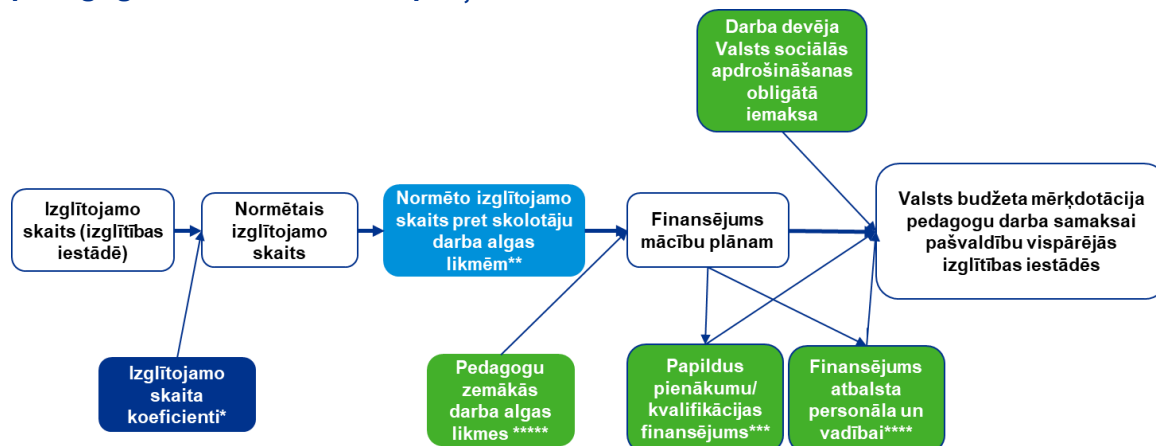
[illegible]

Darba devēja Valsts sociālās apdrošināšanas obligātā iemaksa

Izglītojamo skaits (izglītības iestādē)

Normētais izglītojamo skaits

Normēto izglītojamo skaits pret skolotāju darba algas likmēm**

Finansējums mācību plānam

Valsts budžeta mērķdotācija pedagogu darba samaksai pašvaldību vispārējās izglītības iestādēs

Izglītojamo skaita koeficienti*

Pedagogu zemākās darba algas likmes *****

Papildus pienākumu/ kvalifikācijas finansējums***

Finansējums atbalsta personāla un vadībai****